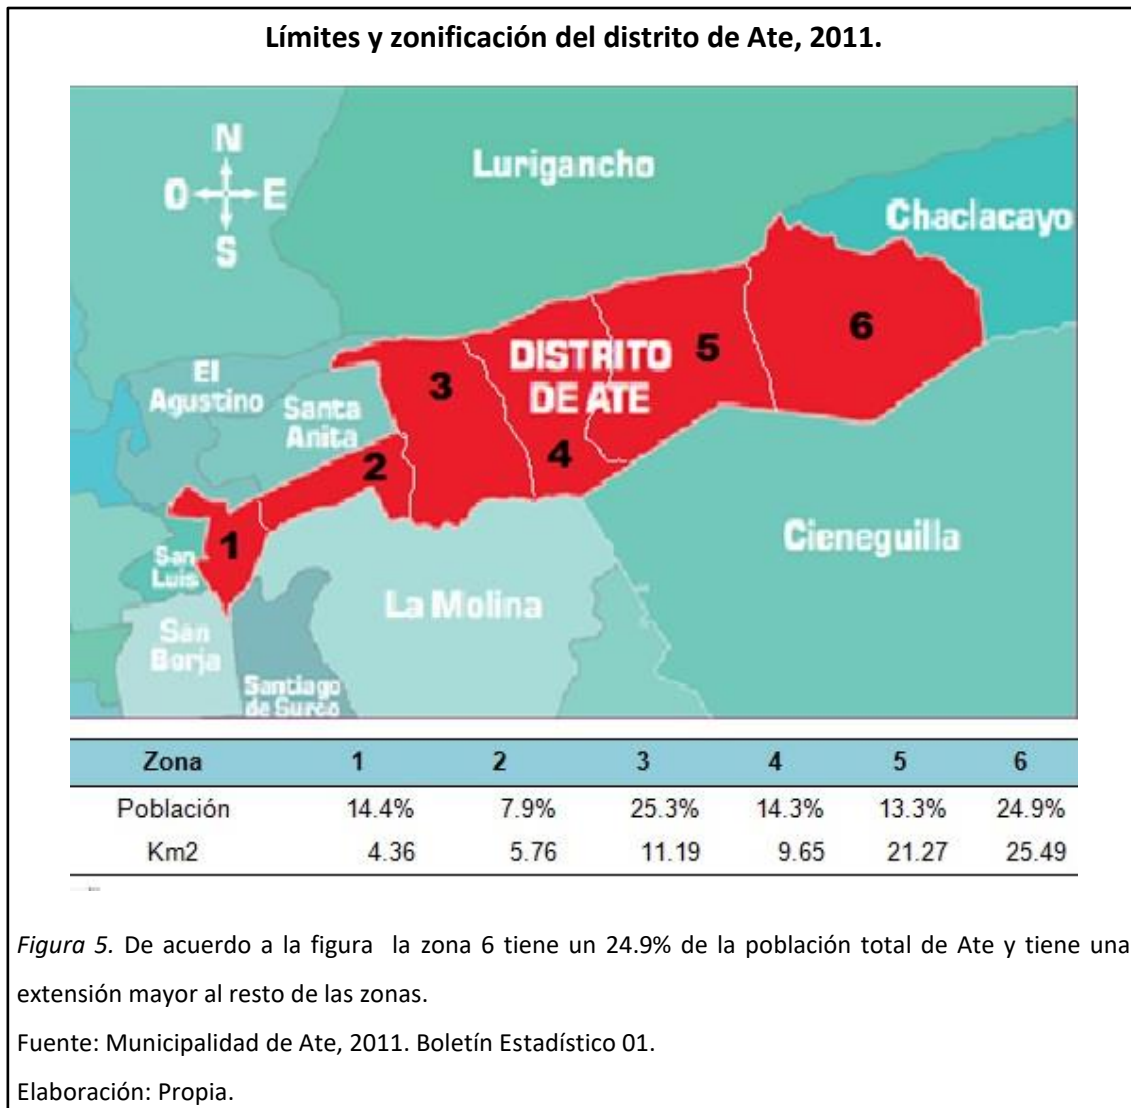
**Límites y zonificación del distrito de Ate, 2011.**

N
O
E
S

Lurigancho
Chaclacayo
El Agustino
Santa Anita
DISTRITO DE ATE
3
5
6
2
4
1
San Luis
Cieneguilla
La Molina
San Borja
Santiago de Surco

| Zona | 1 | 2 | 3 | 4 | 5 | 6 |
|---|---|---|---|---|---|---|
| Población | 14.4% | 7.9% | 25.3% | 14.3% | 13.3% | 24.9% |
| Km2 | 4.36 | 5.76 | 11.19 | 9.65 | 21.27 | 25.49 |

*Figura 5.* De acuerdo a la figura la zona 6 tiene un 24.9% de la población total de Ate y tiene una extensión mayor al resto de las zonas.

Fuente: Municipalidad de Ate, 2011. Boletín Estadístico 01.

Elaboración: Propia.